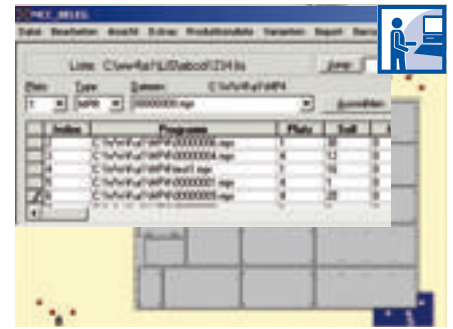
MCC_BELEG

Datei Bearbeiten Ansicht Extras Produktionsdaten Varianten Export

Liste: C:\sww4\a\HL\\S\abcd\1234.lis

Platz Type Dateien

1 NPR 00000000.npr

Auswählen

| | Index | Programm | Platz | Soll |
|---|---|---|---|---|
| | 1 | C:\Sw\s4\a\Hl\NPR\00000006.npr | 1 | 30 |
| | 2 | C:\Sw\s4\a\Hl\NPR\00000004.npr | 6 | 12 |
| | 3 | C:\Sw\s4\a\Hl\NPR\00000003.npr | 8 | 10 |
| | 4 | C:\Sw\s4\a\Hl\NPR\test1.npr | 5 | 4 |
| | 5 | C:\Sw\s4\a\Hl\NPR\00000001.npr | 4 | 1 |
| | 6 | C:\Sw\s4\a\Hl\NPR\00000005.npr | 9 | 20 |